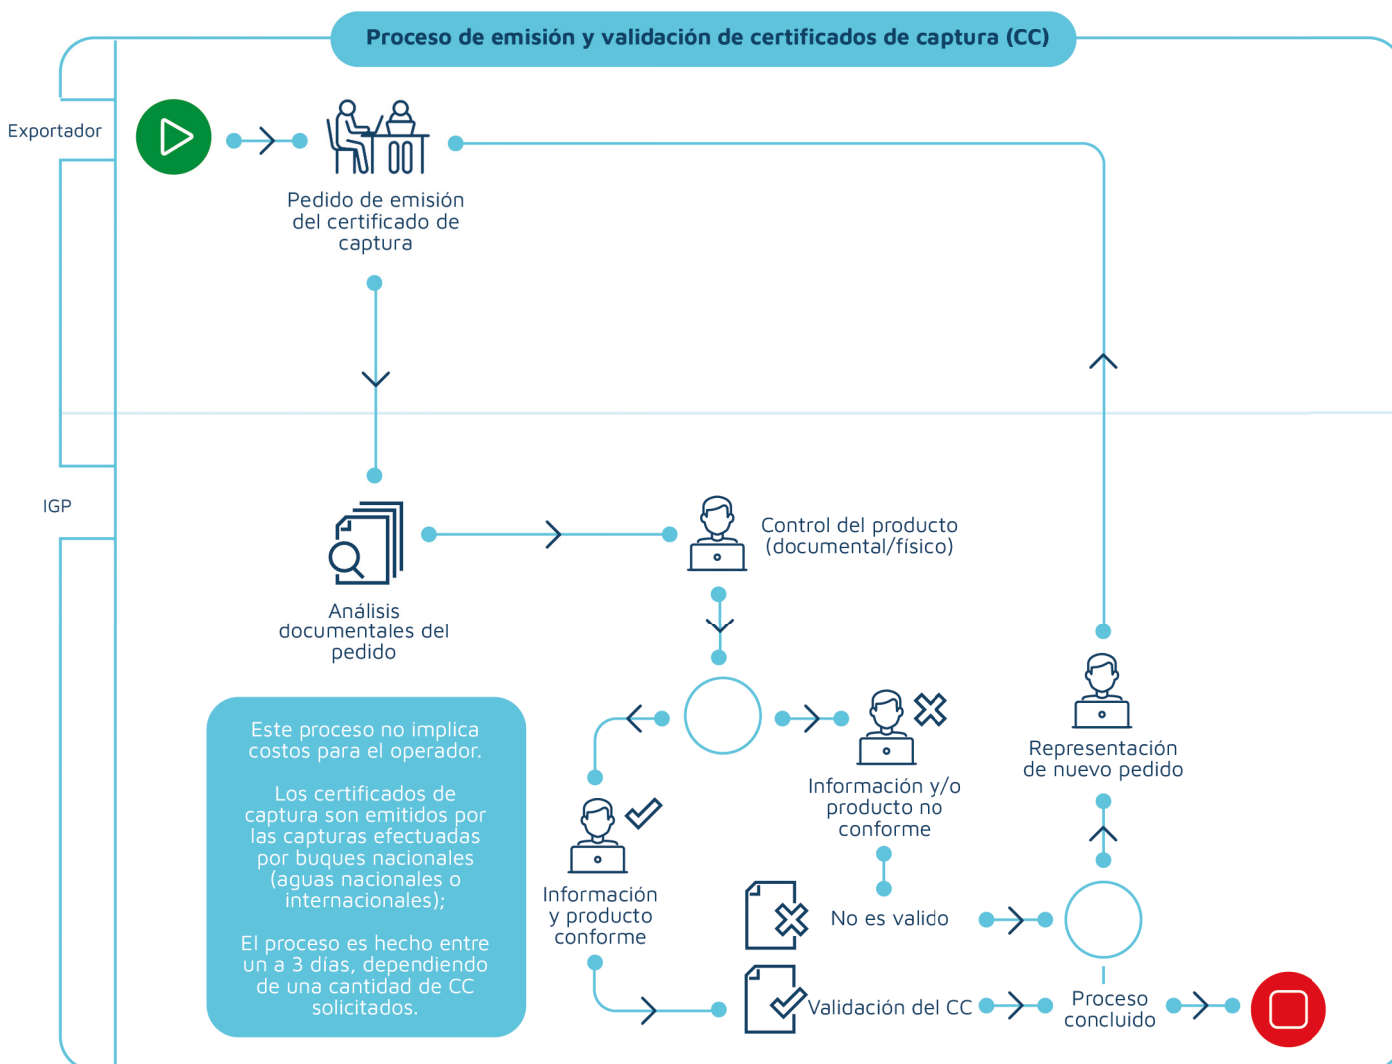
Proceso de emisión y validación de certificados de captura (CC)

Exportador

Pedido de emisión del certificado de captura

IGP

Análisis documentales del pedido

Control del producto (documental/físico)

Este proceso no implica costos para el operador.

Los certificados de captura son emitidos por las capturas efectuadas por buques nacionales (aguas nacionales o internacionales);

El proceso es hecho entre un a 3 días, dependiendo de una cantidad de CC solicitados.

Información y/o producto no conforme

Información y producto conforme

No es valido

Validación del CC

Representación de nuevo pedido

Proceso concluido